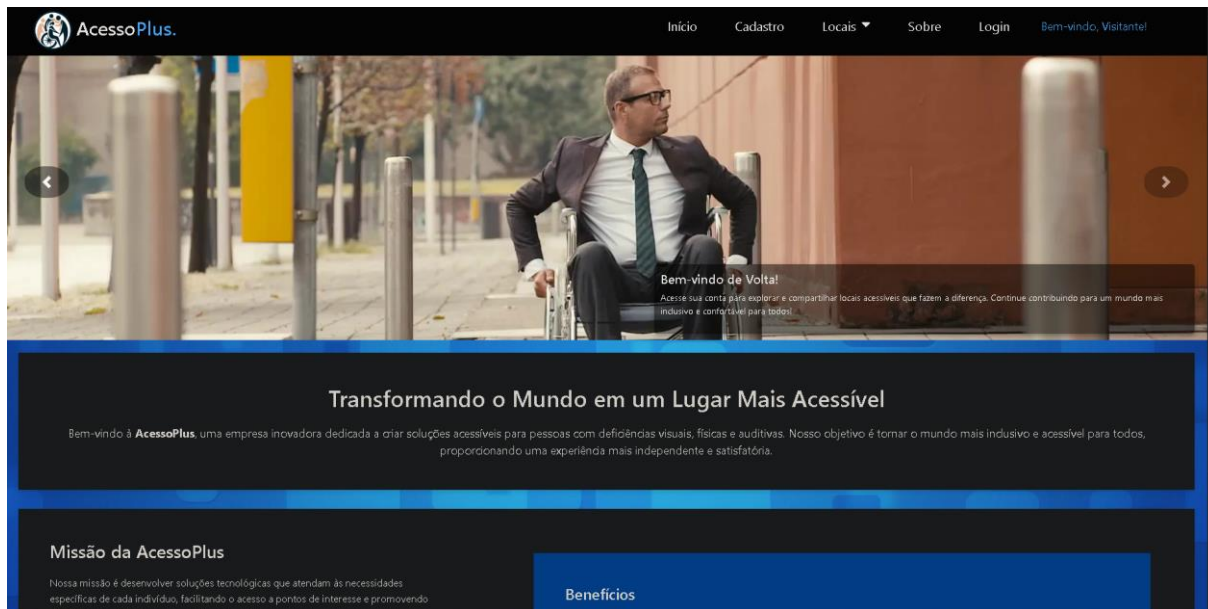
AcessoPlus.

Início Cadastro Locais Sobre Login Bem-vindo, Visitante!

Bem-vindo de Volta!
Acesse sua conta para explorar e compartilhar locais acessíveis que fazem a diferença. Continue contribuindo para um mundo mais inclusivo e confortável para todos!

Transformando o Mundo em um Lugar Mais Acessível

Bem-vindo à **AcessoPlus**, uma empresa inovadora dedicada a criar soluções acessíveis para pessoas com deficiências visuais, físicas e auditivas. Nosso objetivo é tornar o mundo mais inclusivo e acessível para todos, proporcionando uma experiência mais independente e satisfatória.

Missão da AcessoPlus

Nossa missão é desenvolver soluções tecnológicas que atendam às necessidades específicas de cada indivíduo, facilitando o acesso a pontos de interesse e promovendo

Benefícios